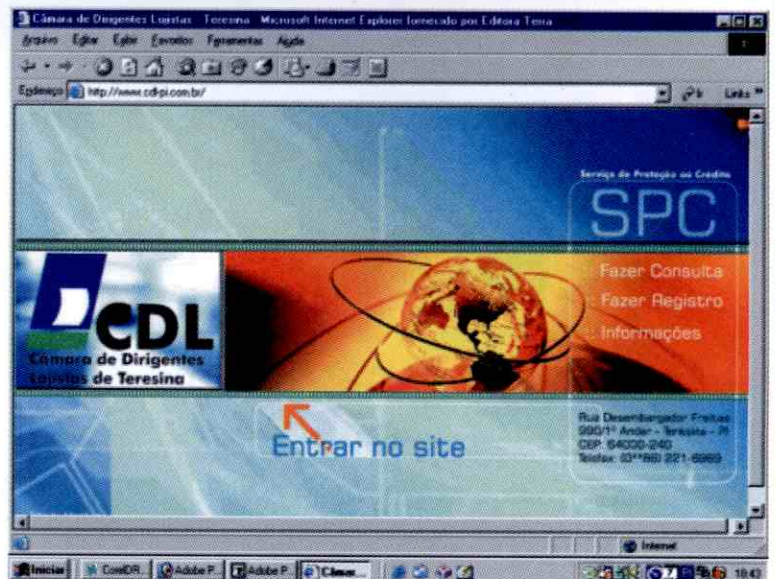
Câmara de Dirigentes Lojistas Teresina Microsoft Internet Explorer fornecido por Editora Terra

Arquivo Editar Exibir Favoritos Ferramentas Ajuda

Endereço http://www.cdl-pi.com.br/

Links

Serviço de Proteção ao Crédito

SPC

CDL

Câmara de Dirigentes Lojistas de Teresina

Fazer Consulta

Fazer Registro

Informações

Entrar no site

Rua Desembargador Freitas 990/1º Andar - Teresina - PI CEP: 64000-240 Telefax: (0**86) 221-6969

Internet

Iniciar CorelDR... Adobe P... Adobe P... Câmar...

18:43